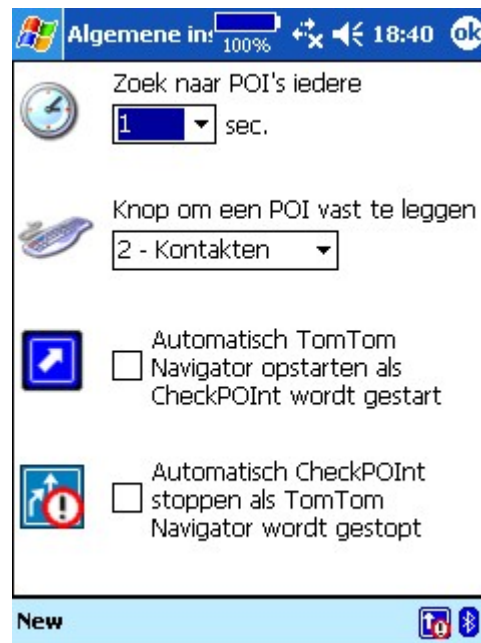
Algemene ins 100% 18:40 ok

Zoek naar POI's iedere

1 sec.

Knop om een POI vast te leggen

2 - Kontakten

Automatisch TomTom Navigator opstarten als CheckPOInt wordt gestart

Automatisch CheckPOInt stoppen als TomTom Navigator wordt gestopt

New